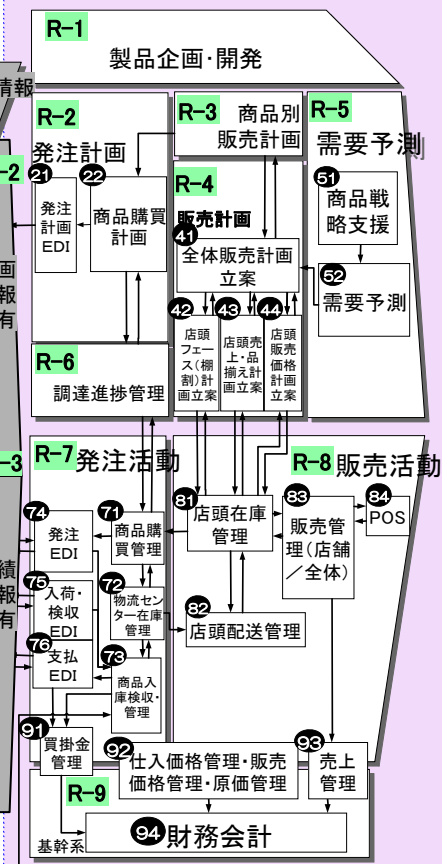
情報

R-1
製品企画･開発

R-2
発注計画
21
発注計画EDI
22
商品購買計画

R-3
商品別販売計画

R-5
需要予測
51
商品戦略支援
52
需要予測

R-4
販売計画
41
全体販売計画立案
42
店頭フェース(棚割)計画立案
43
店頭売上･品揃え計画立案
44
店頭販売価格計画立案

-2
画
報
有

R-6
調達進捗管理

-3

R-7 発注活動
74
発注EDI
71
商品購買管理
75
入荷･検収EDI
72
物流センター在庫管理
76
支払EDI
73
商品入庫検収･管理

積
報
有

R-8 販売活動
81
店頭在庫管理
83
販売管理(店舗／全体)
84
POS
82
店頭配送管理

91
買掛金管理
92
仕入価格管理･販売価格管理･原価管理
93
売上管理

R-9
基幹系
94
財務会計